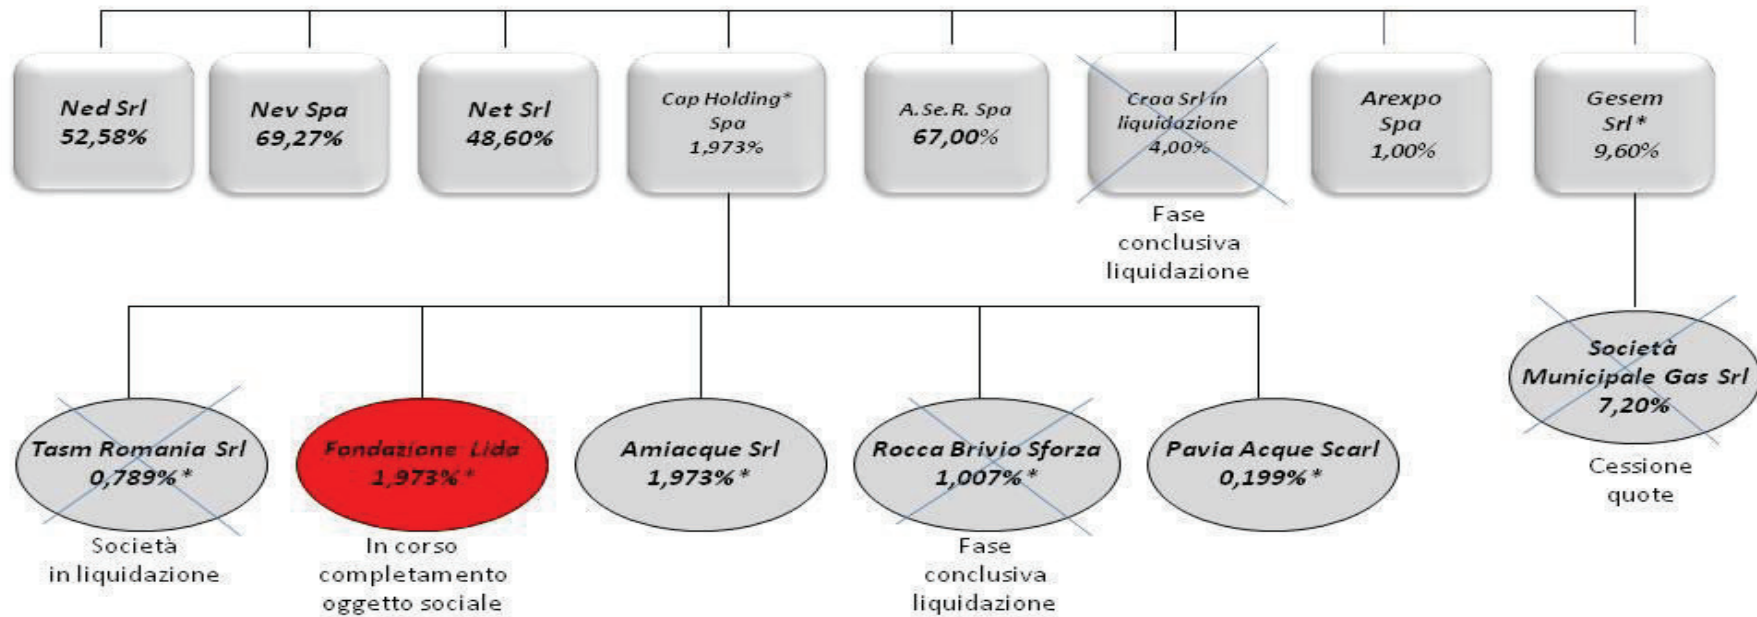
Ned Srl
52,58%

Nev Spa
69,27%

Net Srl
48,60%

Cap Holding* Spa
1,973%

A.Se.R. Spa
67,00%

Craa Srl in liquidazione
4,00%

Fase conclusiva liquidazione

Arexpo Spa
1,00%

Gesem Srl*
9,60%

Tasm Romania Srl
0,789%*

Società in liquidazione

Fondazione Lida
1,973%*

In corso completamento oggetto sociale

Amiacque Srl
1,973%*

Rocca Brivio Sforza
1,007%*

Fase conclusiva liquidazione

Pavia Acque Scarl
0,199%*

Società Municipale Gas Srl
7,20%

Cessione quote